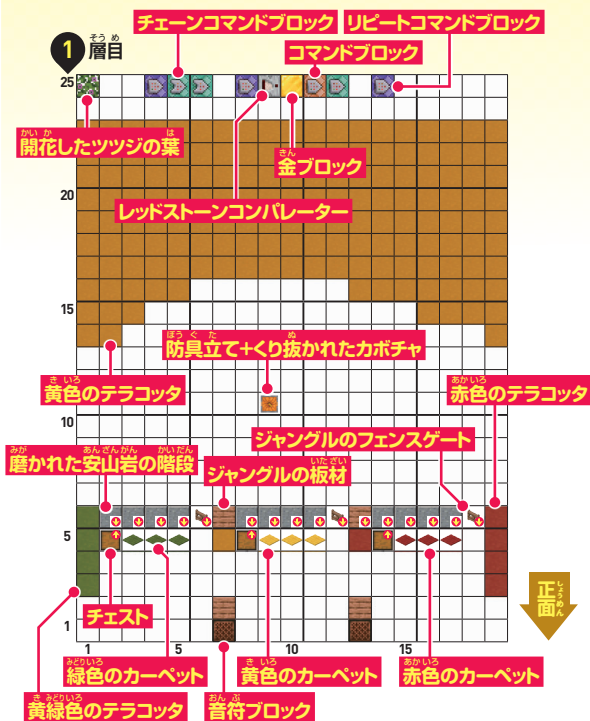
1 層目

チェーンコマンドブロック
リピートコマンドブロック
コマンドブロック

25

開花したツツジの葉
金ブロック

20

レッドストーンコンパレーター

15

防具立て+くり抜かれたカボチャ

黄色のテラコッタ
赤色のテラコッタ

10

ジャングルのフェンスゲート
磨かれた安山岩の階段
ジャングルの板材

5

正面

チェスト

1

1
5
10
15

緑色のカーペット
黄色のカーペット
赤色のカーペット
黄緑色のテラコッタ
音符ブロック